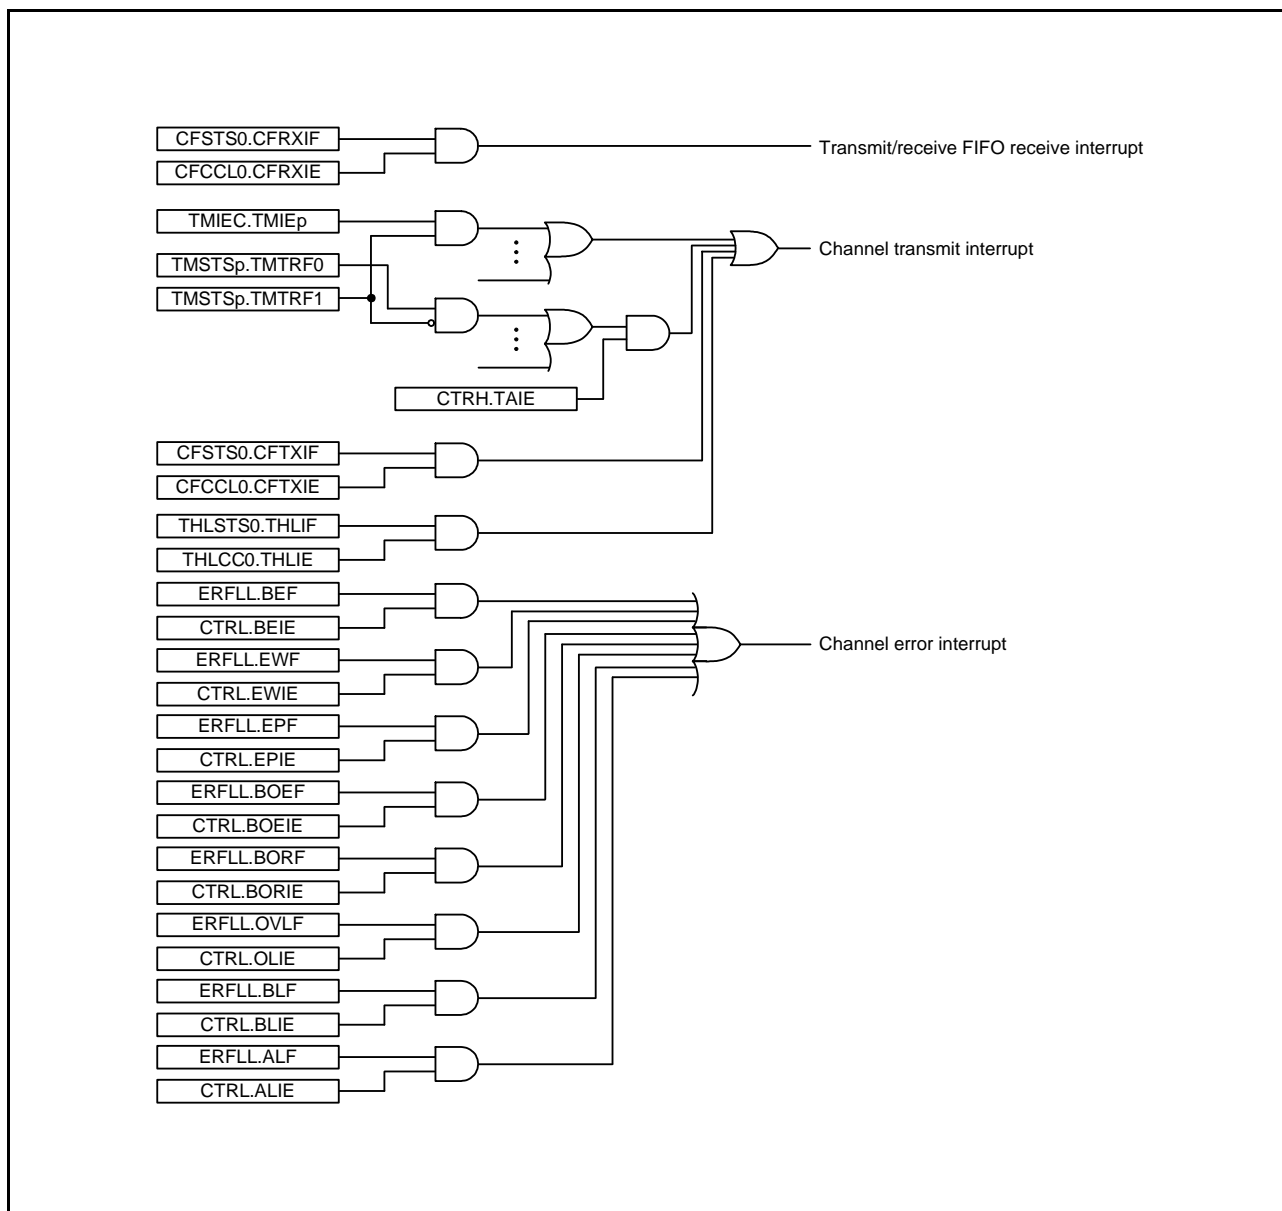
CFSTS0.CFRXIF
CFCCL0.CFRXIE
Transmit/receive FIFO receive interrupt
TMIEC.TMIEp
TMSTSp.TMTRF0
TMSTSp.TMTRF1
Channel transmit interrupt
CTRH.TAIE
CFSTS0.CFTXIF
CFCCL0.CFTXIE
THLSTS0.THLIF
THLCC0.THLIE
ERFLL.BEF
CTRL.BEIE
Channel error interrupt
ERFLL.EWF
CTRL.EWIE
ERFLL.EPF
CTRL.EPIE
ERFLL.BOEF
CTRL.BOEIE
ERFLL.BORF
CTRL.BORIE
ERFLL.OVLF
CTRL.OLIE
ERFLL.BLF
CTRL.BLIE
ERFLL.ALF
CTRL.ALIE